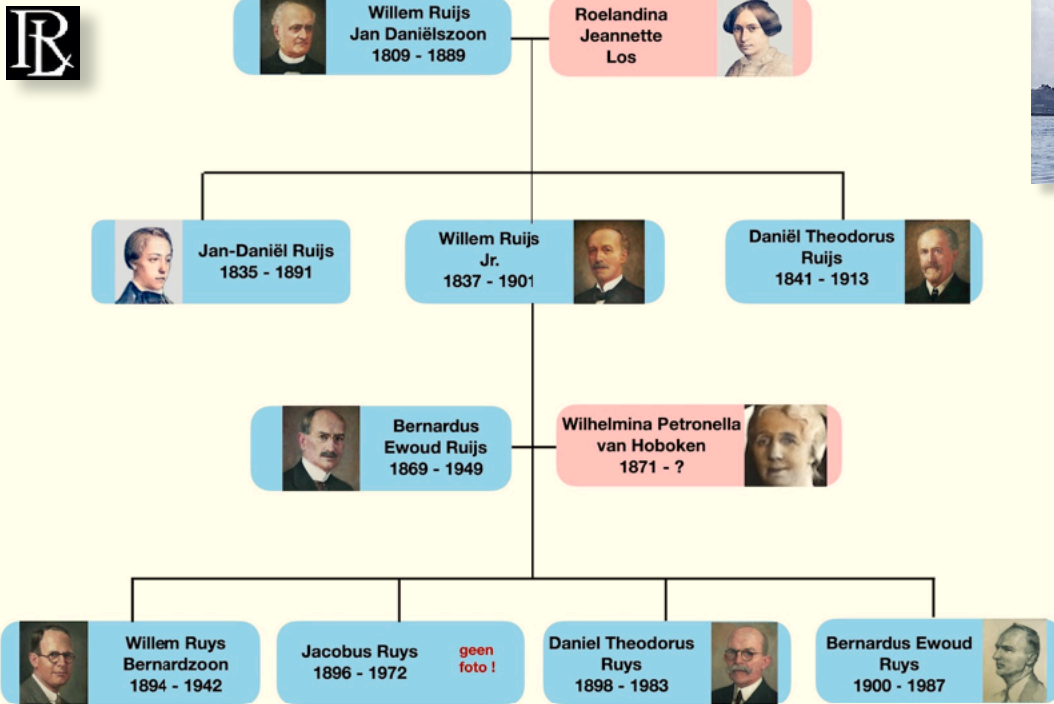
RL

Willem Ruijs
Jan Daniëlszoon
1809 - 1889

Roelandina
Jeannette
Los

Jan-Daniël Ruijs
1835 - 1891

Willem Ruijs
Jr.
1837 - 1901

Daniël Theodorus
Ruijs
1841 - 1913

Bernardus
Ewoud Ruijs
1869 - 1949

Wilhelmina Petronella
van Hoboken
1871 - ?

Willem Ruys
Bernardzoon
1894 - 1942

Jacobus Ruys
1896 - 1972

geen
foto !

Daniel Theodorus
Ruys
1898 - 1983

Bernardus Ewoud
Ruys
1900 - 1987